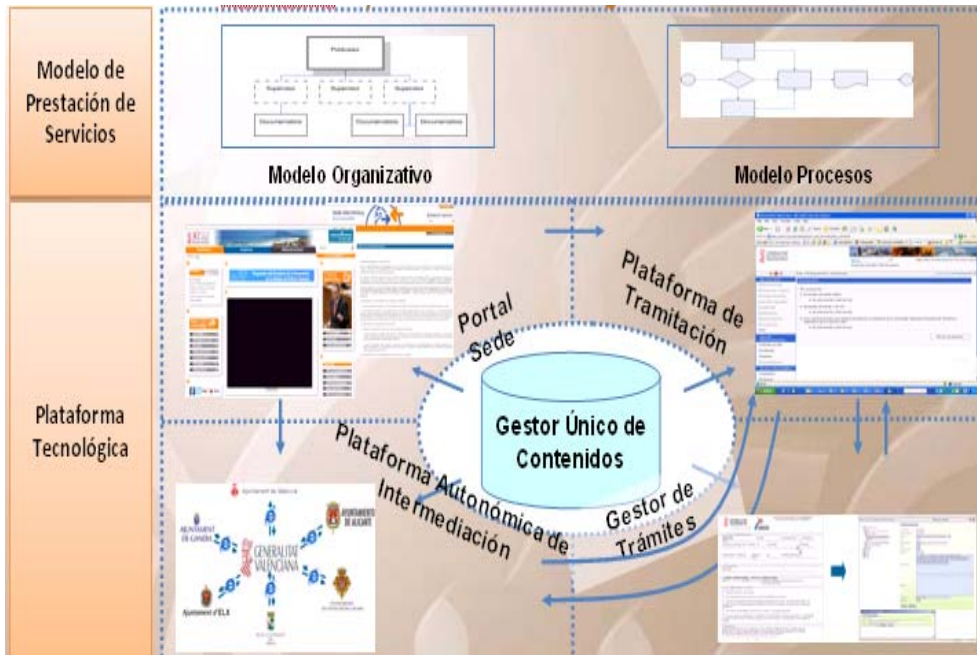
Modelo de Prestación de Servicios

Modelo Organizativo

Modelo Procesos

Plataforma Tecnológica

Portal Sede

Plataforma de Tramitación

Gestor Único de Contenidos

Plataforma Autonómica de Intermediación

Gestor de Trámites

GENERALITAT VALENCIANA

AJUNTAMENT DE GANDIA

AYUNTAMIENTO DE ALICANTE

Ajuntament d'ELX

Ajuntament de València